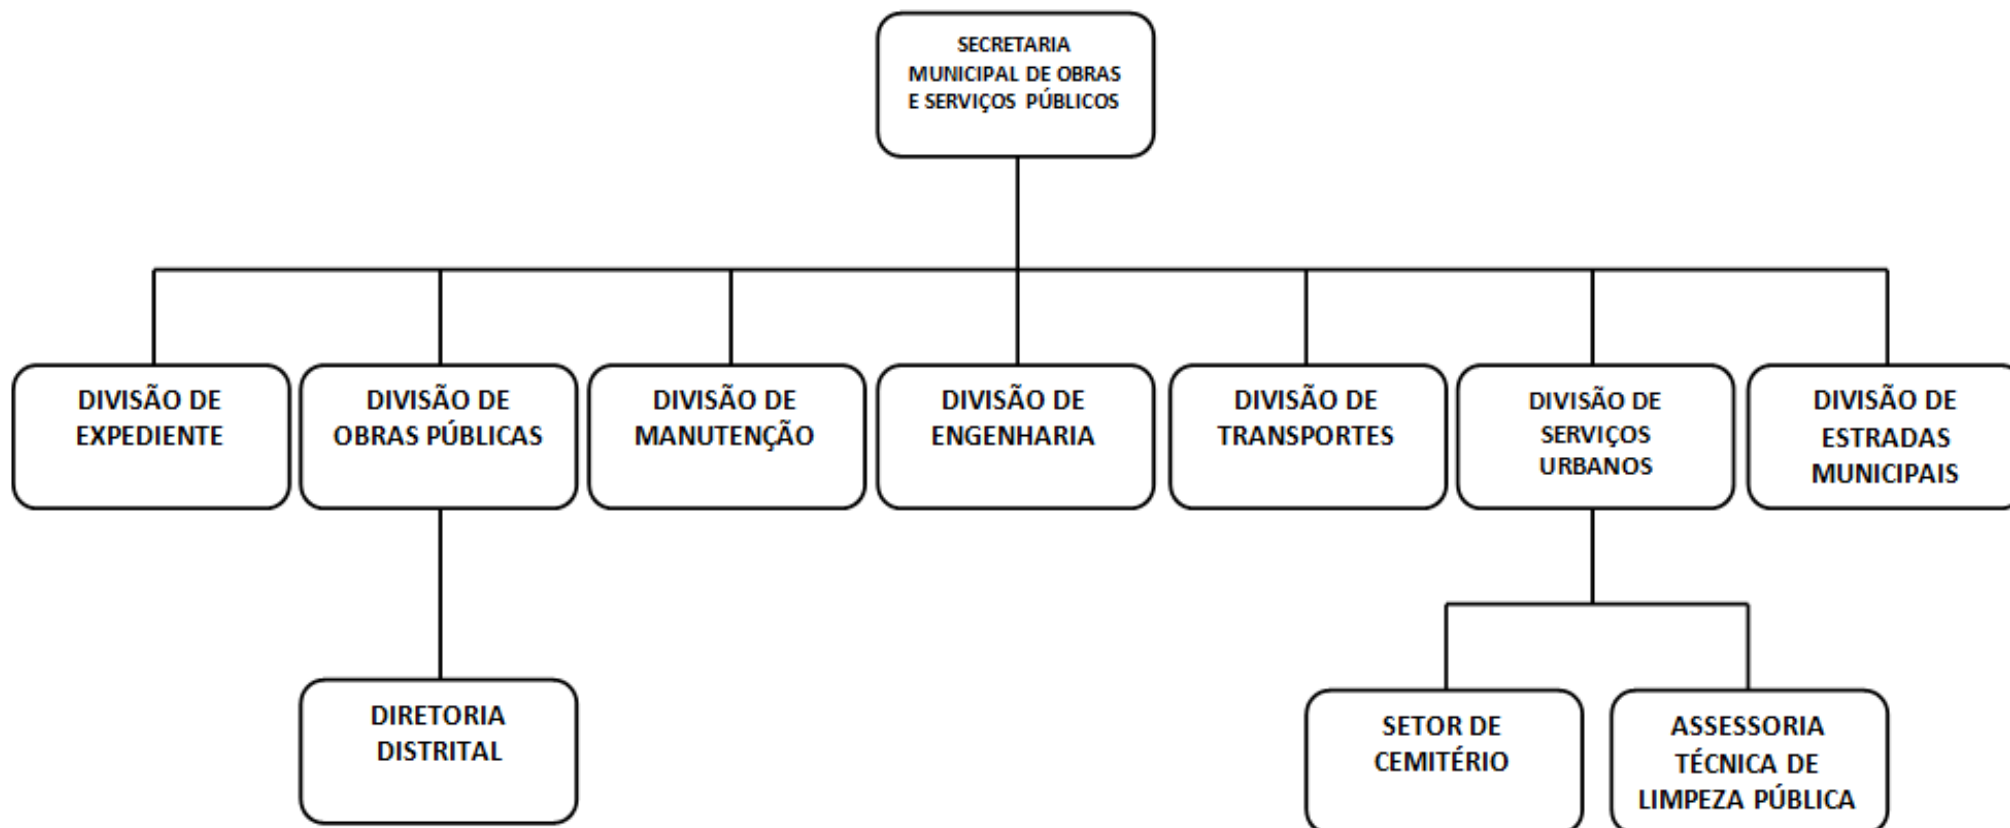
SECRETARIA MUNICIPAL DE OBRAS E SERVIÇOS PÚBLICOS

DIVISÃO DE EXPEDIENTE

DIVISÃO DE OBRAS PÚBLICAS

DIVISÃO DE MANUTENÇÃO

DIVISÃO DE ENGENHARIA

DIVISÃO DE TRANSPORTES

DIVISÃO DE SERVIÇOS URBANOS

DIVISÃO DE ESTRADAS MUNICIPAIS

DIRETORIA DISTRITAL

SETOR DE CEMITÉRIO

ASSESSORIA TÉCNICA DE LIMPEZA PÚBLICA